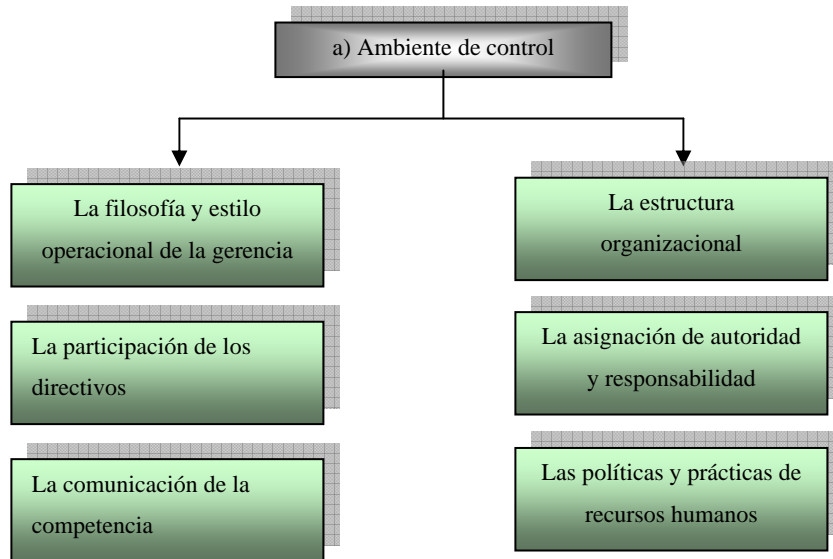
a) Ambiente de control

La filosofía y estilo operacional de la gerencia

La participación de los directivos

La comunicación de la competencia

La estructura organizacional

La asignación de autoridad y responsabilidad

Las políticas y prácticas de recursos humanos